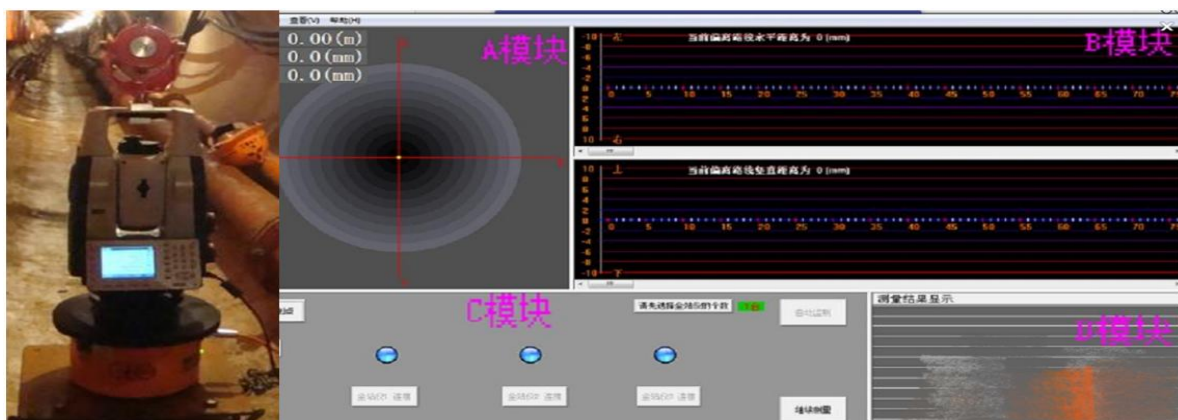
查看(V) 帮助(H)

0.00(m)
0.0(mm)
0.0(mm)

A模块

10 左
8
6
4
2
0
-2
-4
-6
-8
10 右
当前偏离路线水平距离为 0 (mm)
0 5 10 15 20 25 30 35 40 45 50 55 60 65 70

B模块

10 上
8
6
4
2
0
-2
-4
-6
-8
-10 下
当前偏离路线垂直距离为 0 (mm)
0 5 10 15 20 25 30 35 40 45 50 55 60 65 70

C模块

请先选择全站仪的个数

自动监测

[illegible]

全站仪1 连接
全站仪2 连接
全站仪3 连接

继续测量

测量结果显示

D模块